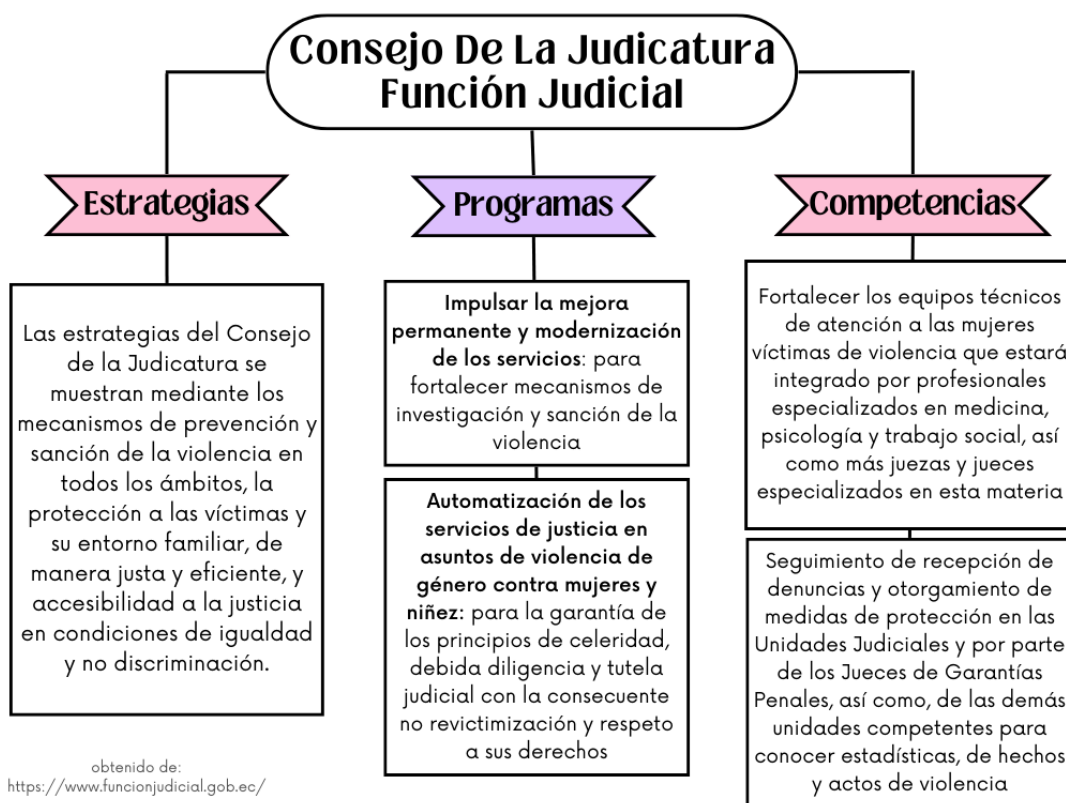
Consejo De La Judicatura
Función Judicial

Estrategias

Las estrategias del Consejo de la Judicatura se muestran mediante los mecanismos de prevención y sanción de la violencia en todos los ámbitos, la protección a las víctimas y su entorno familiar, de manera justa y eficiente, y accesibilidad a la justicia en condiciones de igualdad y no discriminación.

obtenido de:
https://www.funcionjudicial.gob.ec/

Programas

**Impulsar la mejora permanente y modernización de los servicios**: para fortalecer mecanismos de investigación y sanción de la violencia

**Automatización de los servicios de justicia en asuntos de violencia de género contra mujeres y niñez:** para la garantía de los principios de celeridad, debida diligencia y tutela judicial con la consecuente no revictimización y respeto a sus derechos

Competencias

Fortalecer los equipos técnicos de atención a las mujeres víctimas de violencia que estará integrado por profesionales especializados en medicina, psicología y trabajo social, así como más juezas y jueces especializados en esta materia

Seguimiento de recepción de denuncias y otorgamiento de medidas de protección en las Unidades Judiciales y por parte de los Jueces de Garantías Penales, así como, de las demás unidades competentes para conocer estadísticas, de hechos y actos de violencia